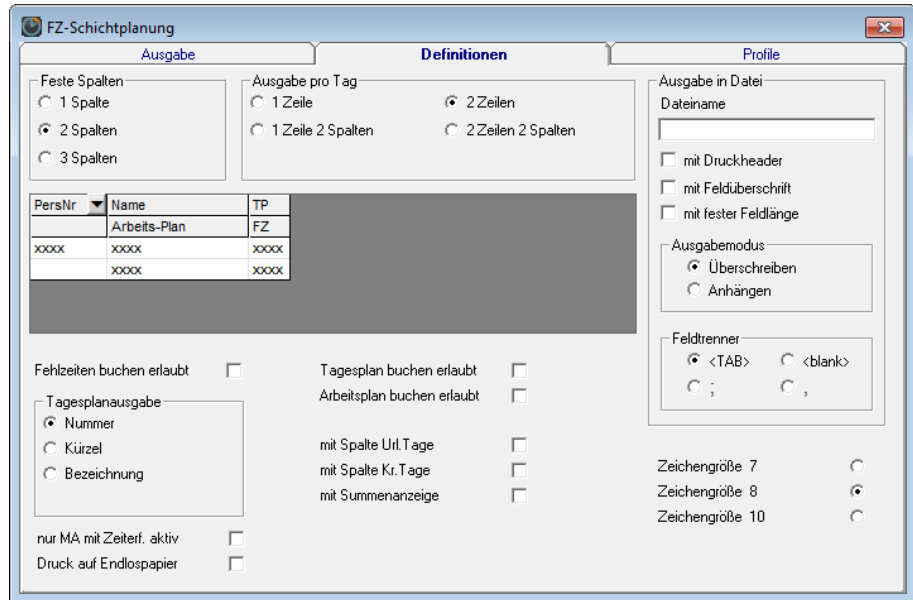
FZ-Schichtplanung

Ausgabe | Definitionen | Profile

Feste Spalten
1 Spalte
2 Spalten
3 Spalten

Ausgabe pro Tag
1 Zeile
2 Zeilen
1 Zeile 2 Spalten
2 Zeilen 2 Spalten

| PersNr | Name | TP |
|---|---|---|
| | Arbeits-Plan | FZ |
| xxxx | xxxx | xxxx |
| | xxxx | xxxx |

Fehlzeiten buchen erlaubt

Tagesplanausgabe
Nummer
Kürzel
Bezeichnung

nur MA mit Zeiterf. aktiv
Druck auf Endlospapier

Tagesplan buchen erlaubt
Arbeitsplan buchen erlaubt

mit Spalte Url.Tage
mit Spalte Kr.Tage
mit Summenanzeige

Ausgabe in Datei
Dateiname

mit Druckheader
mit Feldüberschrift
mit fester Feldlänge

Ausgabemodus
Überschreiben
Anhängen

Feldtrenner
<TAB>
<blank>
;
,

Zeichengröße 7
Zeichengröße 8
Zeichengröße 10